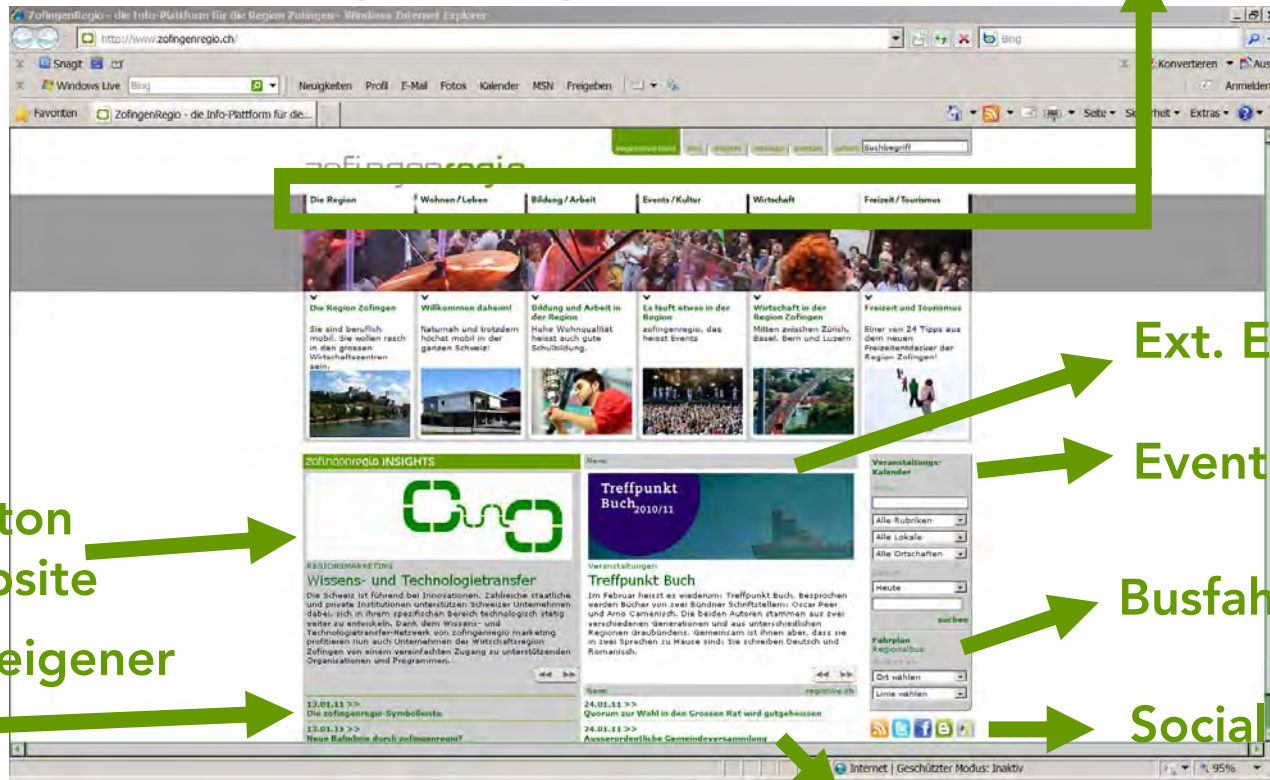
ZofingenRegio - die Info-Plattform für die Region Zofingen - Windows Internet Explorer

http://www.zofingenregio.ch/

Bing

Snagit

Konvertieren Aus

Windows Live Bing Neuigkeiten Profil E-Mail Fotos Kalender MSN Freigeben

Anmelden

Favoriten ZofingenRegio - die Info-Plattform für die...

Seite Sicherheit Extras

regionsmarketing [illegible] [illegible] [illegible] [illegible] Suchbegriff

zofingenregio

Die Region Wohnen / Leben Bildung / Arbeit Events / Kultur Wirtschaft Freizeit / Tourismus

Die Region Zofingen
Sie sind beruflich mobil. Sie wollen rasch in den grossen Wirtschaftszentren sein.

Willkommen daheim!
Naturnah und trotzdem höchst mobil in der ganzen Schweiz!

Bildung und Arbeit in der Region
Hohe Wohnqualität heisst auch gute Schulbildung.

Es läuft etwas in der Region
zofingenregio, das heisst Events

Wirtschaft in der Region Zofingen
Mitten zwischen Zürich, Basel, Bern und Luzern

Freizeit und Tourismus
Einer von 24 Tipps aus dem neuen Freizeitentdecker der Region Zofingen!

zofingenregio INSIGHTS

REGIONSMARKETING
Wissens- und Technologietransfer
Die Schweiz ist führend bei Innovationen. Zahlreiche staatliche und private Institutionen unterstützen Schweizer Unternehmen dabei, sich in ihrem spezifischen Bereich technologisch stetig weiter zu entwickeln. Dank dem Wissens- und Technologietransfer-Netzwerk von zofingenregio marketing profitieren nun auch Unternehmen der Wirtschaftsregion Zofingen von einem vereinfachten Zugang zu unterstützenden Organisationen und Programmen.

13.01.11 >>
Die zofingenregio-Symbolbilder
13.01.11 >>
Neue Bahnlinie durch zofingenregio?

News

Treffpunkt Buch 2010/11

Veranstaltungen
Treffpunkt Buch
Im Februar heisst es wiederum: Treffpunkt Buch. Besprochen werden Bücher von zwei Bündner Schriftstellern: Oscar Peer und Arno Camenisch. Die beiden Autoren stammen aus zwei verschiedenen Generationen und aus unterschiedlichen Regionen Graubündens. Gemeinsam ist ihnen aber, dass sie in zwei Sprachen zu Hause sind: Sie schreiben Deutsch und Romanisch.

News regiolive.ch
24.01.11 >>
Quorum zur Wahl in den Grossen Rat wird gutgeheissen
24.01.11 >>
Ausserordentliche Gemeindeversammlung

Veranstaltungs-Kalender
Alle Rubriken
Alle Lokale
Alle Ortschaften
Heute
suchen

Fahrplan
Regionalbus
Ort wählen
Linie wählen

Internet | Geschützter Modus: Inaktiv 95%

Ext. E
Event
Busfah
Social
ton
osite
eigener